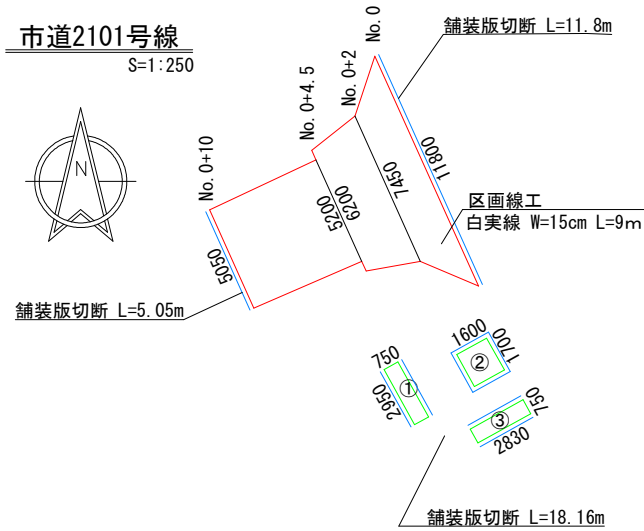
市道2101号線
S=1:250

N

No. 0
舗装版切断 L=11.8m
No. 0+2
No. 0+4.5
No. 0+10
11800
7450
6200
5200
5050
区画線工
白実線 W=15cm L=9m
舗装版切断 L=5.05m
1600
1100
②
750
①
2950
750
③
2830
舗装版切断 L=18.16m